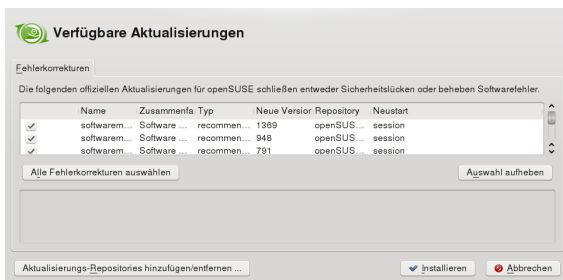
Verfügbare Aktualisierungen

Fehlerkorrekturen

Die folgenden offiziellen Aktualisierungen für openSUSE schließen entweder Sicherheitslücken oder beheben Softwarefehler.

| | Name | Zusammenfa | Typ | Neue Version | Repository | Neustart |
|---|---|---|---|---|---|---|
| ✓ | softwarem... | Software ... | recommen... | 1369 | openSUS... | session |
| ✓ | softwarem... | Software ... | recommen... | 948 | openSUS... | session |
| ✓ | softwarem... | Software ... | recommen... | 791 | openSUS... | session |

Alle Fehlerkorrekturen auswählen

Auswahl aufheben

Aktualisierungs-Repositories hinzufügen/entfernen ...

Installieren

Abbrechen